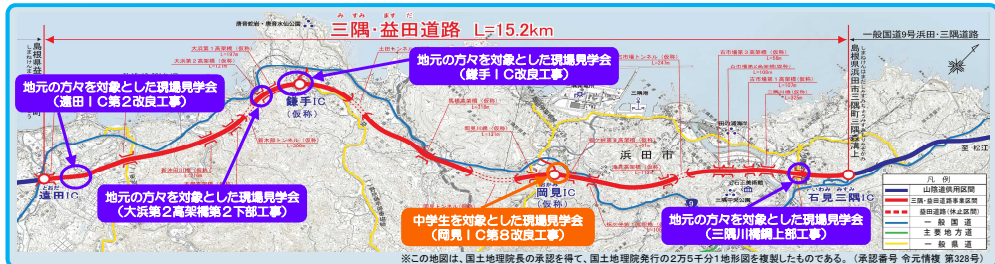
みすみ　ますだ
三隅・益田道路　L=15.2km

一般国道9号浜田・三隅道路

島根県益田市

島根県浜田市三隅町岡見

地元の方々を対象とした現場見学会
（遠田ＩＣ第２改良工事）

地元の方々を対象とした現場見学会
（鎌手ＩＣ改良工事）

鎌手IC
（仮称）

地元の方々を対象とした現場見学会
（大浜第２高架橋第２下部工事）

遠田IC

岡見IC
（仮称）

中学生を対象とした現場見学会
（岡見ＩＣ第８改良工事）

浜田市

石見三隅IC

地元の方々を対象とした現場見学会
（三隅川橋鋼上部工事）

至 松江

凡　例
山陰道供用区間
三隅・益田道路事業区間
益田道路（休止区間）
一般国道
主要地方道
一般県道

※この地図は、国土地理院長の承認を得て、国土地理院発行の２万５千分１地形図を複製したものである。（承認番号 令元情複 第328号）